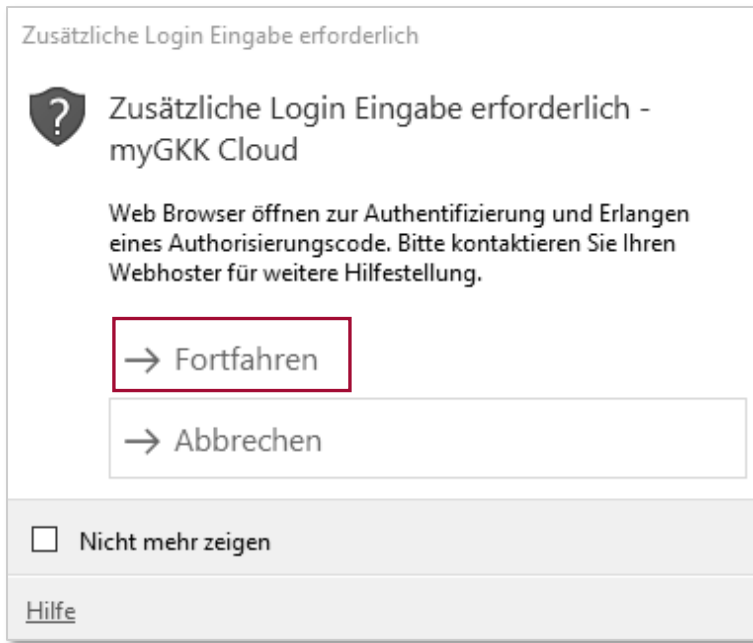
Zusätzliche Login Eingabe erforderlich

?

Zusätzliche Login Eingabe erforderlich - myGKK Cloud

Web Browser öffnen zur Authentifizierung und Erlangen eines Authorisierungscode. Bitte kontaktieren Sie Ihren Webhoster für weitere Hilfestellung.

→ Fortfahren

→ Abbrechen

☐ Nicht mehr zeigen

Hilfe